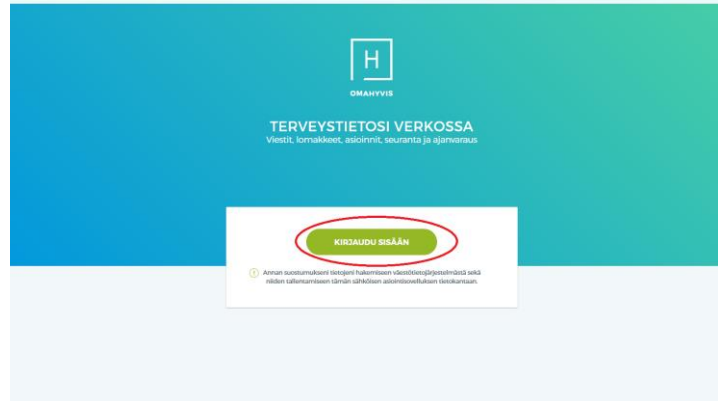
H

OMAHYVIS

TERVEYSTIETOSI VERKOSSA

Viestit, lomakkeet, asioinnit, seuranta ja ajanvaraus

KIRJAUDU SISÄÄN

Annan suostumukseni tietojeni hakemiseen väestötietojärjestelmästä sekä niiden tallentamiseen tämän sähköisen asiointisovelluksen tietokantaan.